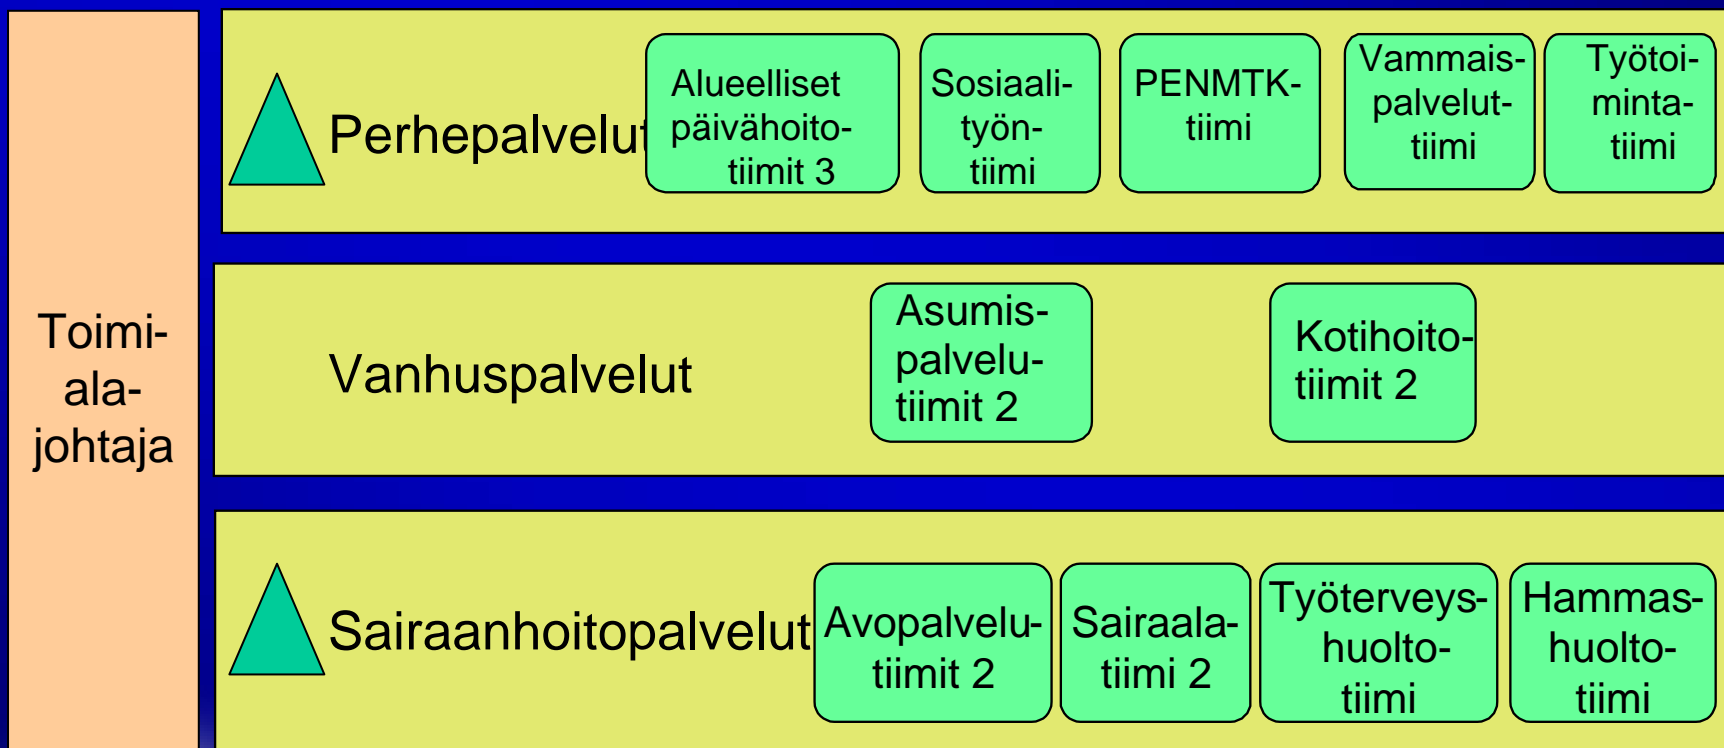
Toimialajohtaja

Perhepalvelut

Alueelliset päivähoitotiimit 3

Sosiaalityöntiimi

PENMTK-tiimi

Vammaispalveluttiimi

Työtoimintatiimi

Vanhuspalvelut

Asumispalvelutiimit 2

Kotihoitotiimit 2

Sairaanhoitopalvelut

Avopalvelutiimit 2

Sairaalatiimi 2

Työterveyshuoltotiimi

Hammashuoltotiimi